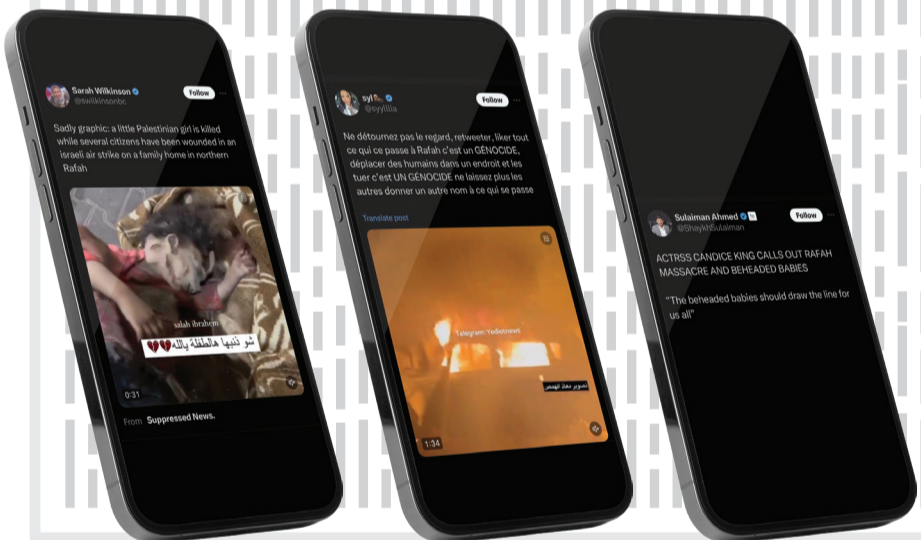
Sarah Wilkinson
@swilkinsonbc
Follow

Sadly graphic: a little Palestinian girl is killed while several citizens have been wounded in an israeli air strike on a family home in northern Rafah

salah ibrahem
شو ذنبها هالطفلة والله 💔💔
0:31

From Suppressed News.

syl
@syylllia
Follow

Ne détournez pas le regard, retweeter, liker tout ce qui ce passe à Rafah c'est un GÉNOCIDE, déplacer des humains dans un endroit et les tuer c'est UN GÉNOCIDE ne laissez plus les autres donner un autre nom à ce qui se passe

Translate post

Telegram: Yediotnews
تصوير جهاز الهصص
1:34

Sulaiman Ahmed
@ShaykhSulaiman
Follow

ACTRSS CANDICE KING CALLS OUT RAFAH MASSACRE AND BEHEADED BABIES

"The beheaded babies should draw the line for us all"